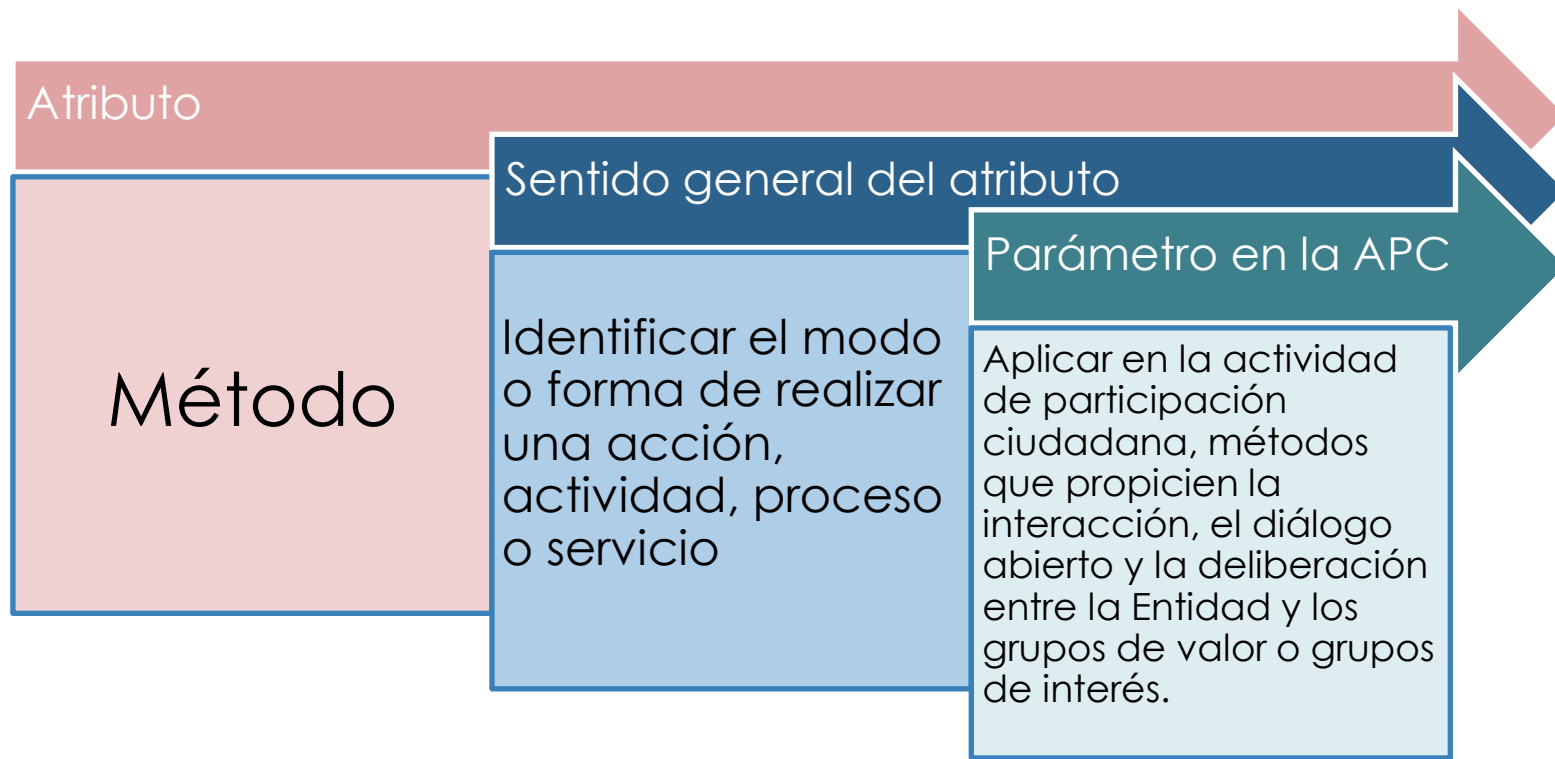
Atributo

Sentido general del atributo

Parámetro en la APC

Método

Identificar el modo o forma de realizar una acción, actividad, proceso o servicio

Aplicar en la actividad de participación ciudadana, métodos que propicien la interacción, el diálogo abierto y la deliberación entre la Entidad y los grupos de valor o grupos de interés.